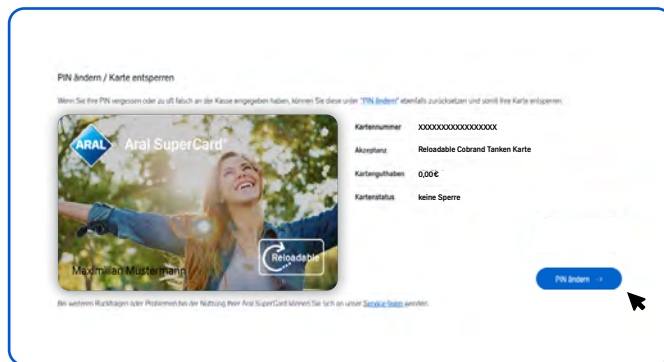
PIN ändern / Karte entsperren

Wenn Sie Ihre PIN vergessen oder zu oft falsch an der Kasse eingegeben haben, können Sie diese unter "PIN ändern" ebenfalls zurücksetzen und somit Ihre Karte entsperren.

ARAL Aral SuperCard

Reloadable

Maximilian Mustermann

| Kartennummer | XXXXXXXXXXXXXXXXX |
|---|---|
| Akzeptanz | Reloadable Cobrand Tanken Karte |
| Kartenguthaben | 0,00€ |
| Kartenstatus | keine Sperre |

PIN ändern →

Bei weiteren Rückfragen oder Problemen bei der Nutzung Ihrer Aral SuperCard können Sie sich an unser Service-Team wenden.